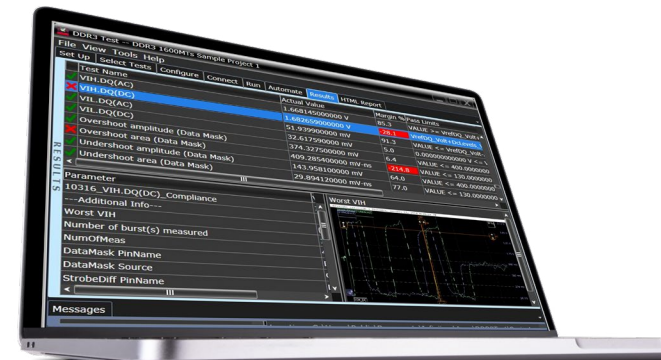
DDR3 Test DDR3 1600MTs Sample Project 1

File View Tools Help

Set Up Select Tests Configure Connect Run Automate Results HTML Report

| Test Name | Actual Value | Margin % | Pass Limits |
|---|---|---|---|
| VIH.DQ(AC) | 1.668145000000 V | 85.3 | VALUE >= VrefDQ_VIH+ |
| VIH.DQ(DC) | 1.682659000000 V | 28.1 | VrefDQ_VIH+DcLevels |
| VIL.DQ(AC) | 32.617590000 mV | 91.3 | VALUE <= VrefDQ_VIL- |
| VIL.DQ(DC) | 51.939900000 mV | 5.0 | 0.0000000000000 V <= |
| Overshoot amplitude (Data Mask) | 374.327500000 mV | 6.4 | VALUE <= 400.000000 |
| Overshoot area (Data Mask) | 409.285400000 mV-ns | 214.8 | VALUE <= 130.000000 |
| Undershoot amplitude (Data Mask) | 143.958100000 mV | 64.0 | VALUE <= 400.000000 |
| Undershoot area (Data Mask) | 29.894120000 mV-ns | 77.0 | VALUE <= 130.000000 |

RESULTS

Parameter

10316_VIH.DQ(DC)_Compliance

---Additional Info---

Worst VIH

Number of burst(s) measured

NumOfMeas

DataMask PinName

DataMask Source

StrobeDiff PinName

Worst VIH

Messages